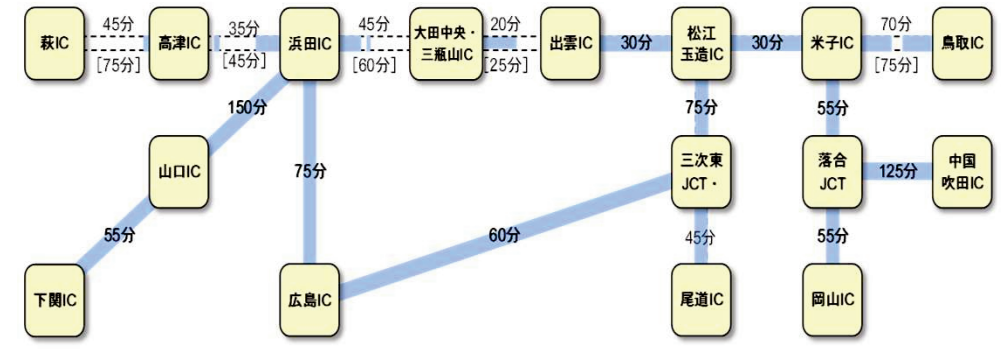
萩IC
45分
[75分]
高津IC
35分
[45分]
浜田IC
45分
[60分]
大田中央・三瓶山IC
20分
[25分]
出雲IC
30分
松江玉造IC
30分
米子IC
70分
[75分]
鳥取IC
150分
山口IC
55分
下関IC
75分
広島IC
60分
75分
三次東JCT・
45分
尾道IC
55分
落合JCT
125分
中国吹田IC
55分
岡山IC